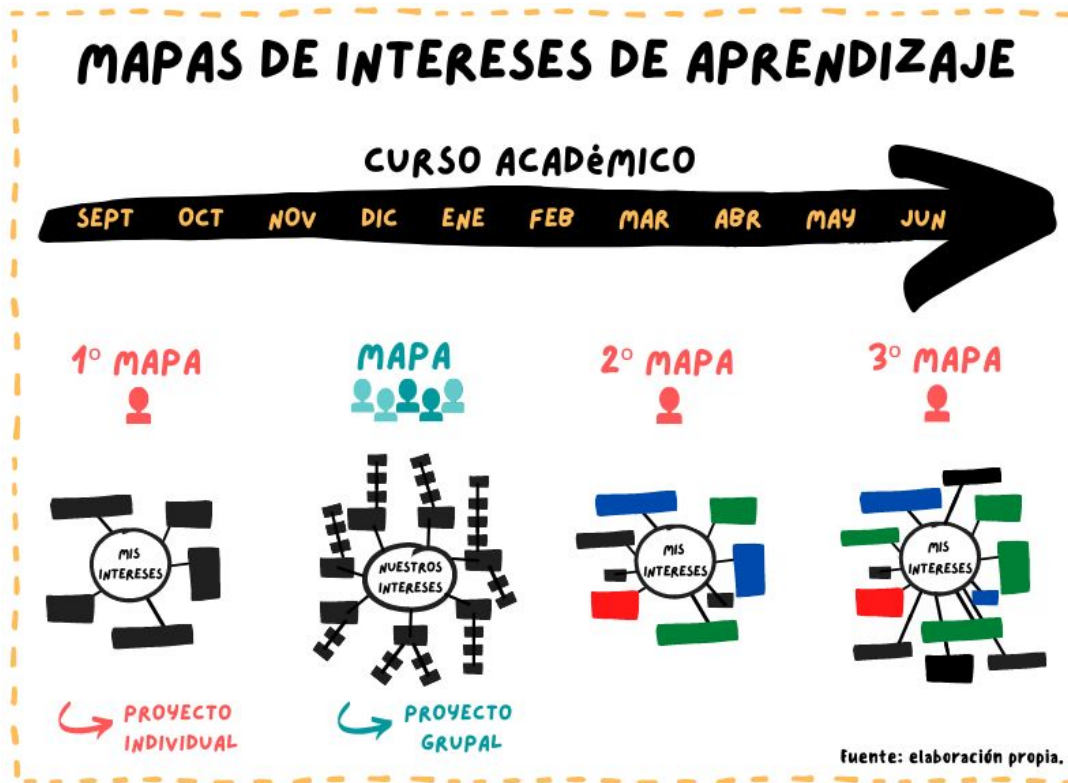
MAPAS DE INTERESES DE APRENDIZAJE

CURSO ACADÉMICO

SEPT OCT NOV DIC ENE FEB MAR ABR MAY JUN

1º MAPA

MIS INTERESES

PROYECTO INDIVIDUAL

MAPA

NUESTROS INTERESES

PROYECTO GRUPAL

2º MAPA

MIS INTERESES

3º MAPA

MIS INTERESES

Fuente: elaboración propia.